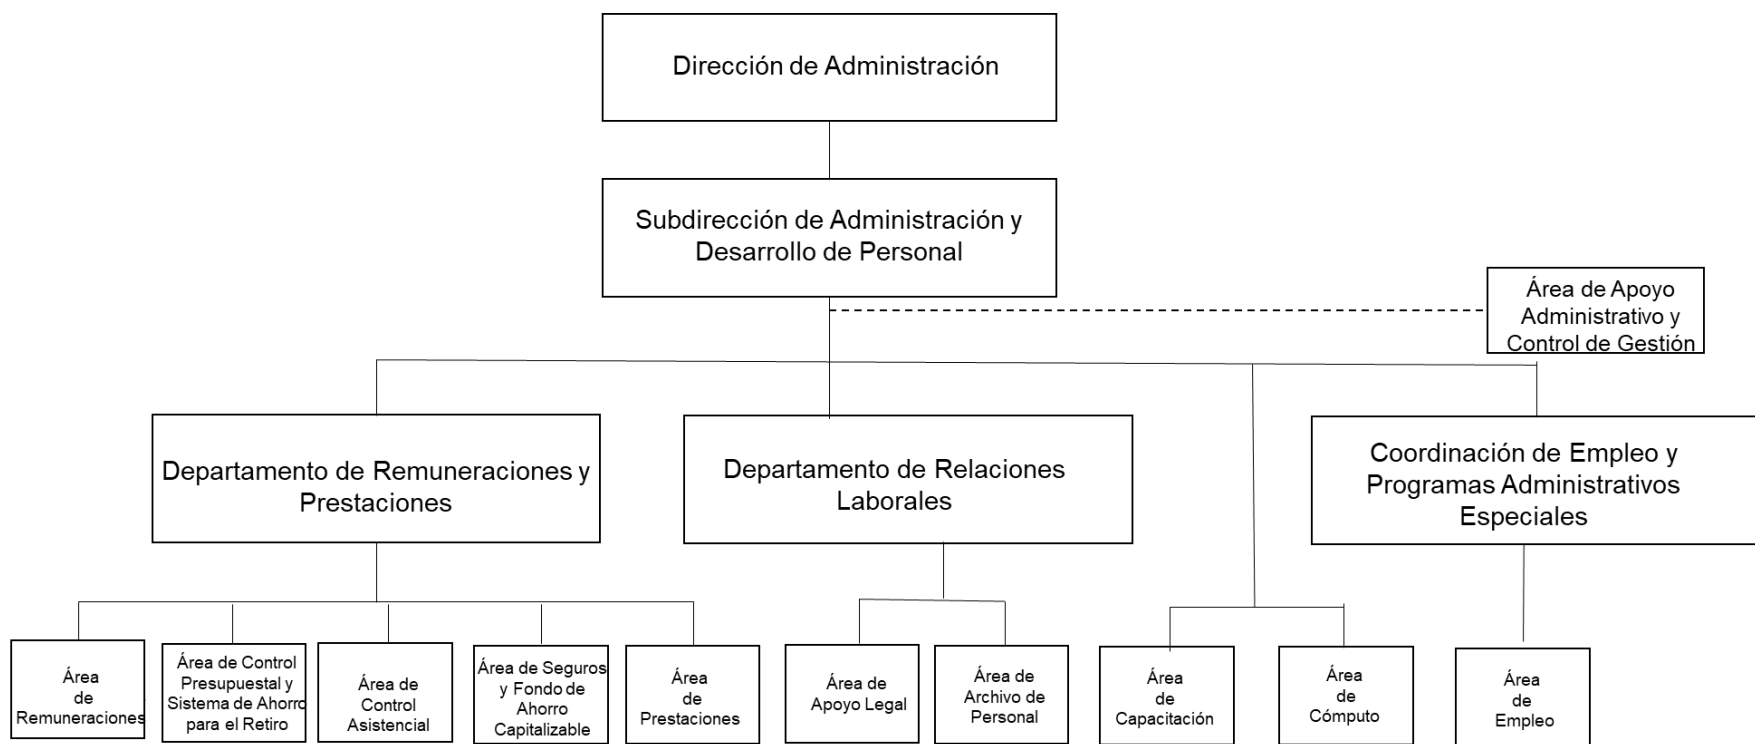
Dirección de Administración

Subdirección de Administración y Desarrollo de Personal

Área de Apoyo Administrativo y Control de Gestión

Departamento de Remuneraciones y Prestaciones

Departamento de Relaciones Laborales

Coordinación de Empleo y Programas Administrativos Especiales

Área de Remuneraciones

Área de Control Presupuestal y Sistema de Ahorro para el Retiro

Área de Control Asistencial

Área de Seguros y Fondo de Ahorro Capitalizable

Área de Prestaciones

Área de Apoyo Legal

Área de Archivo de Personal

Área de Capacitación

Área de Cómputo

Área de Empleo